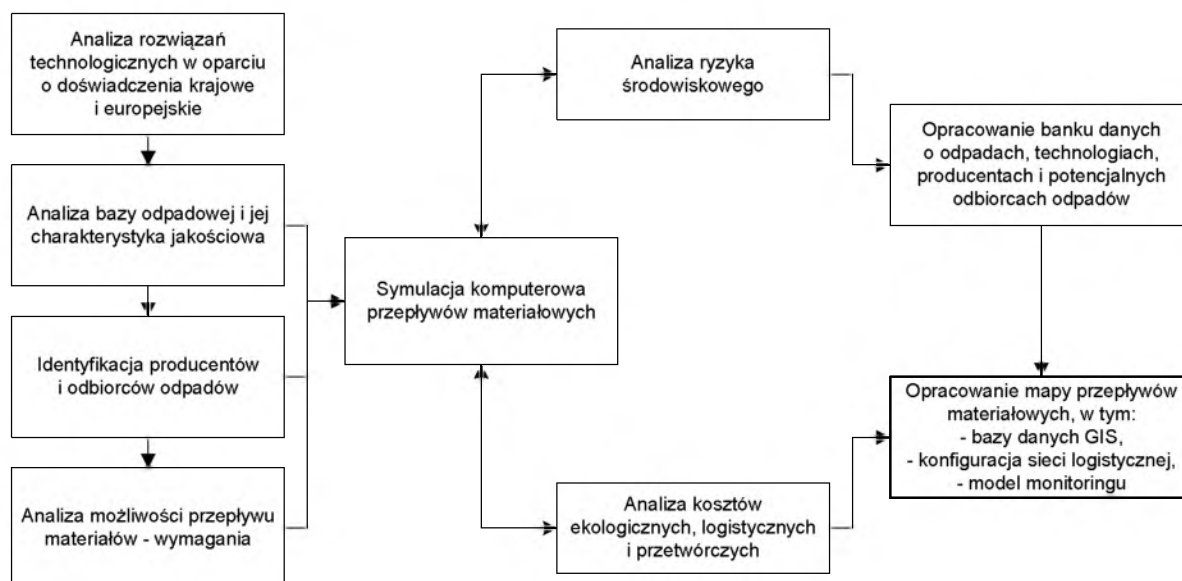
Analiza rozwiązań technologicznych w oparciu o doświadczenia krajowe i europejskie

Analiza bazy odpadowej i jej charakterystyka jakościowa

Identyfikacja producentów i odbiorców odpadów

Analiza możliwości przepływu materiałów - wymagania

Symulacja komputerowa przepływów materiałowych

Analiza ryzyka środowiskowego

Analiza kosztów ekologicznych, logistycznych i przetwórczych

Opracowanie banku danych o odpadach, technologiach, producentach i potencjalnych odbiorcach odpadów

Opracowanie mapy przepływów materiałowych, w tym:
- bazy danych GIS,
- konfiguracja sieci logistycznej,
- model monitoringu